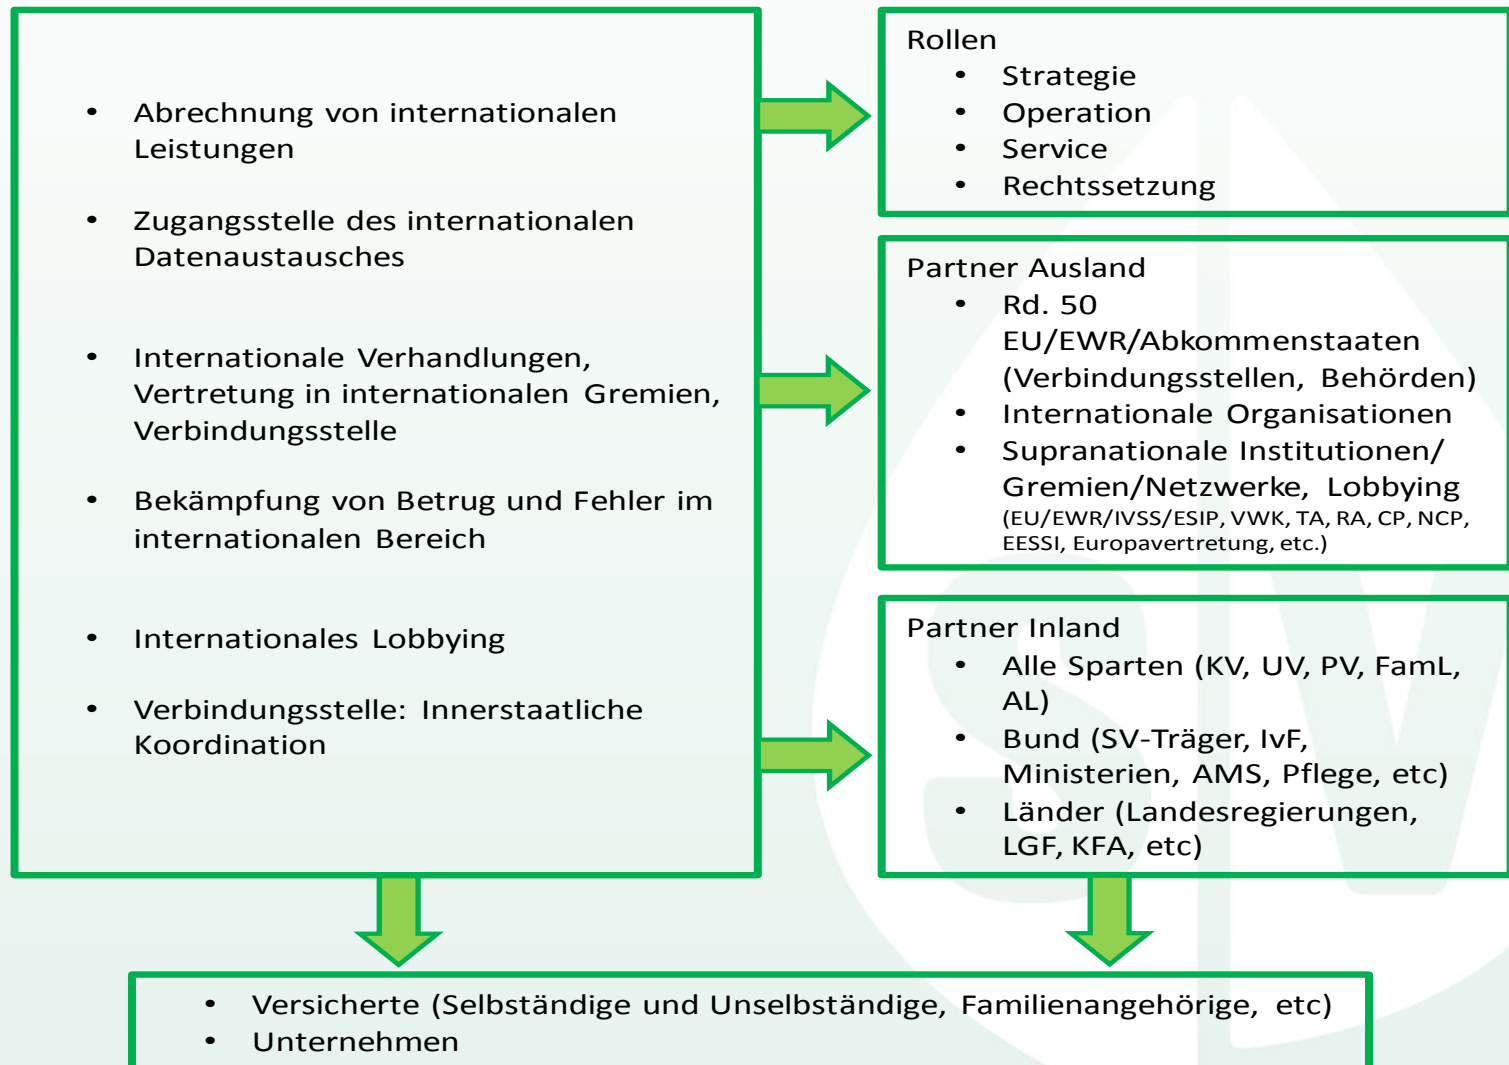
- Abrechnung von internationalen Leistungen
- Zugangsstelle des internationalen Datenaustausches
- Internationale Verhandlungen, Vertretung in internationalen Gremien, Verbindungsstelle
- Bekämpfung von Betrug und Fehler im internationalen Bereich
- Internationales Lobbying
- Verbindungsstelle: Innerstaatliche Koordination

Rollen
- Strategie
- Operation
- Service
- Rechtssetzung

Partner Ausland
- Rd. 50 EU/EWR/Abkommenstaaten (Verbindungsstellen, Behörden)
- Internationale Organisationen
- Supranationale Institutionen/ Gremien/Netzwerke, Lobbying (EU/EWR/IVSS/ESIP, VWK, TA, RA, CP, NCP, EESSI, Europavertretung, etc.)

Partner Inland
- Alle Sparten (KV, UV, PV, FamL, AL)
- Bund (SV-Träger, IvF, Ministerien, AMS, Pflege, etc)
- Länder (Landesregierungen, LGF, KFA, etc)

- Versicherte (Selbständige und Unselbständige, Familienangehörige, etc)
- Unternehmen